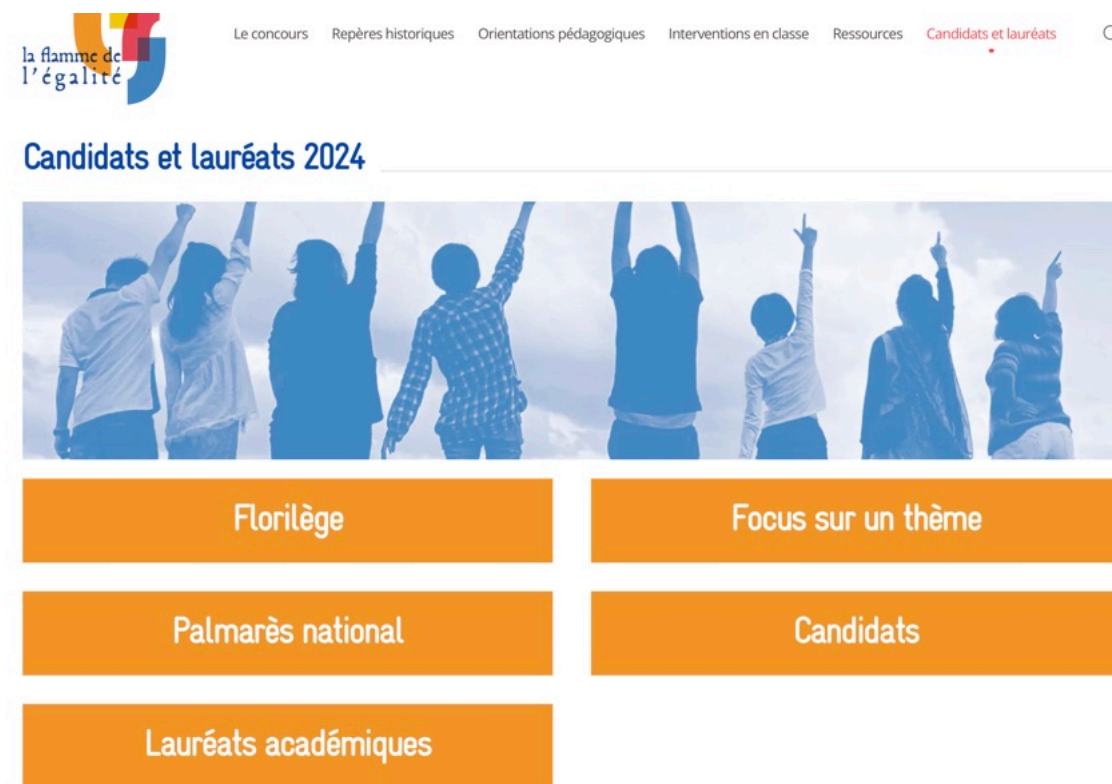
la flamme de l'égalité

Le concours Repères historiques Orientations pédagogiques Interventions en classe Ressources Candidats et lauréats

Candidats et lauréats 2024

Florilège

Focus sur un thème

Palmarès national

Candidats

Lauréats académiques